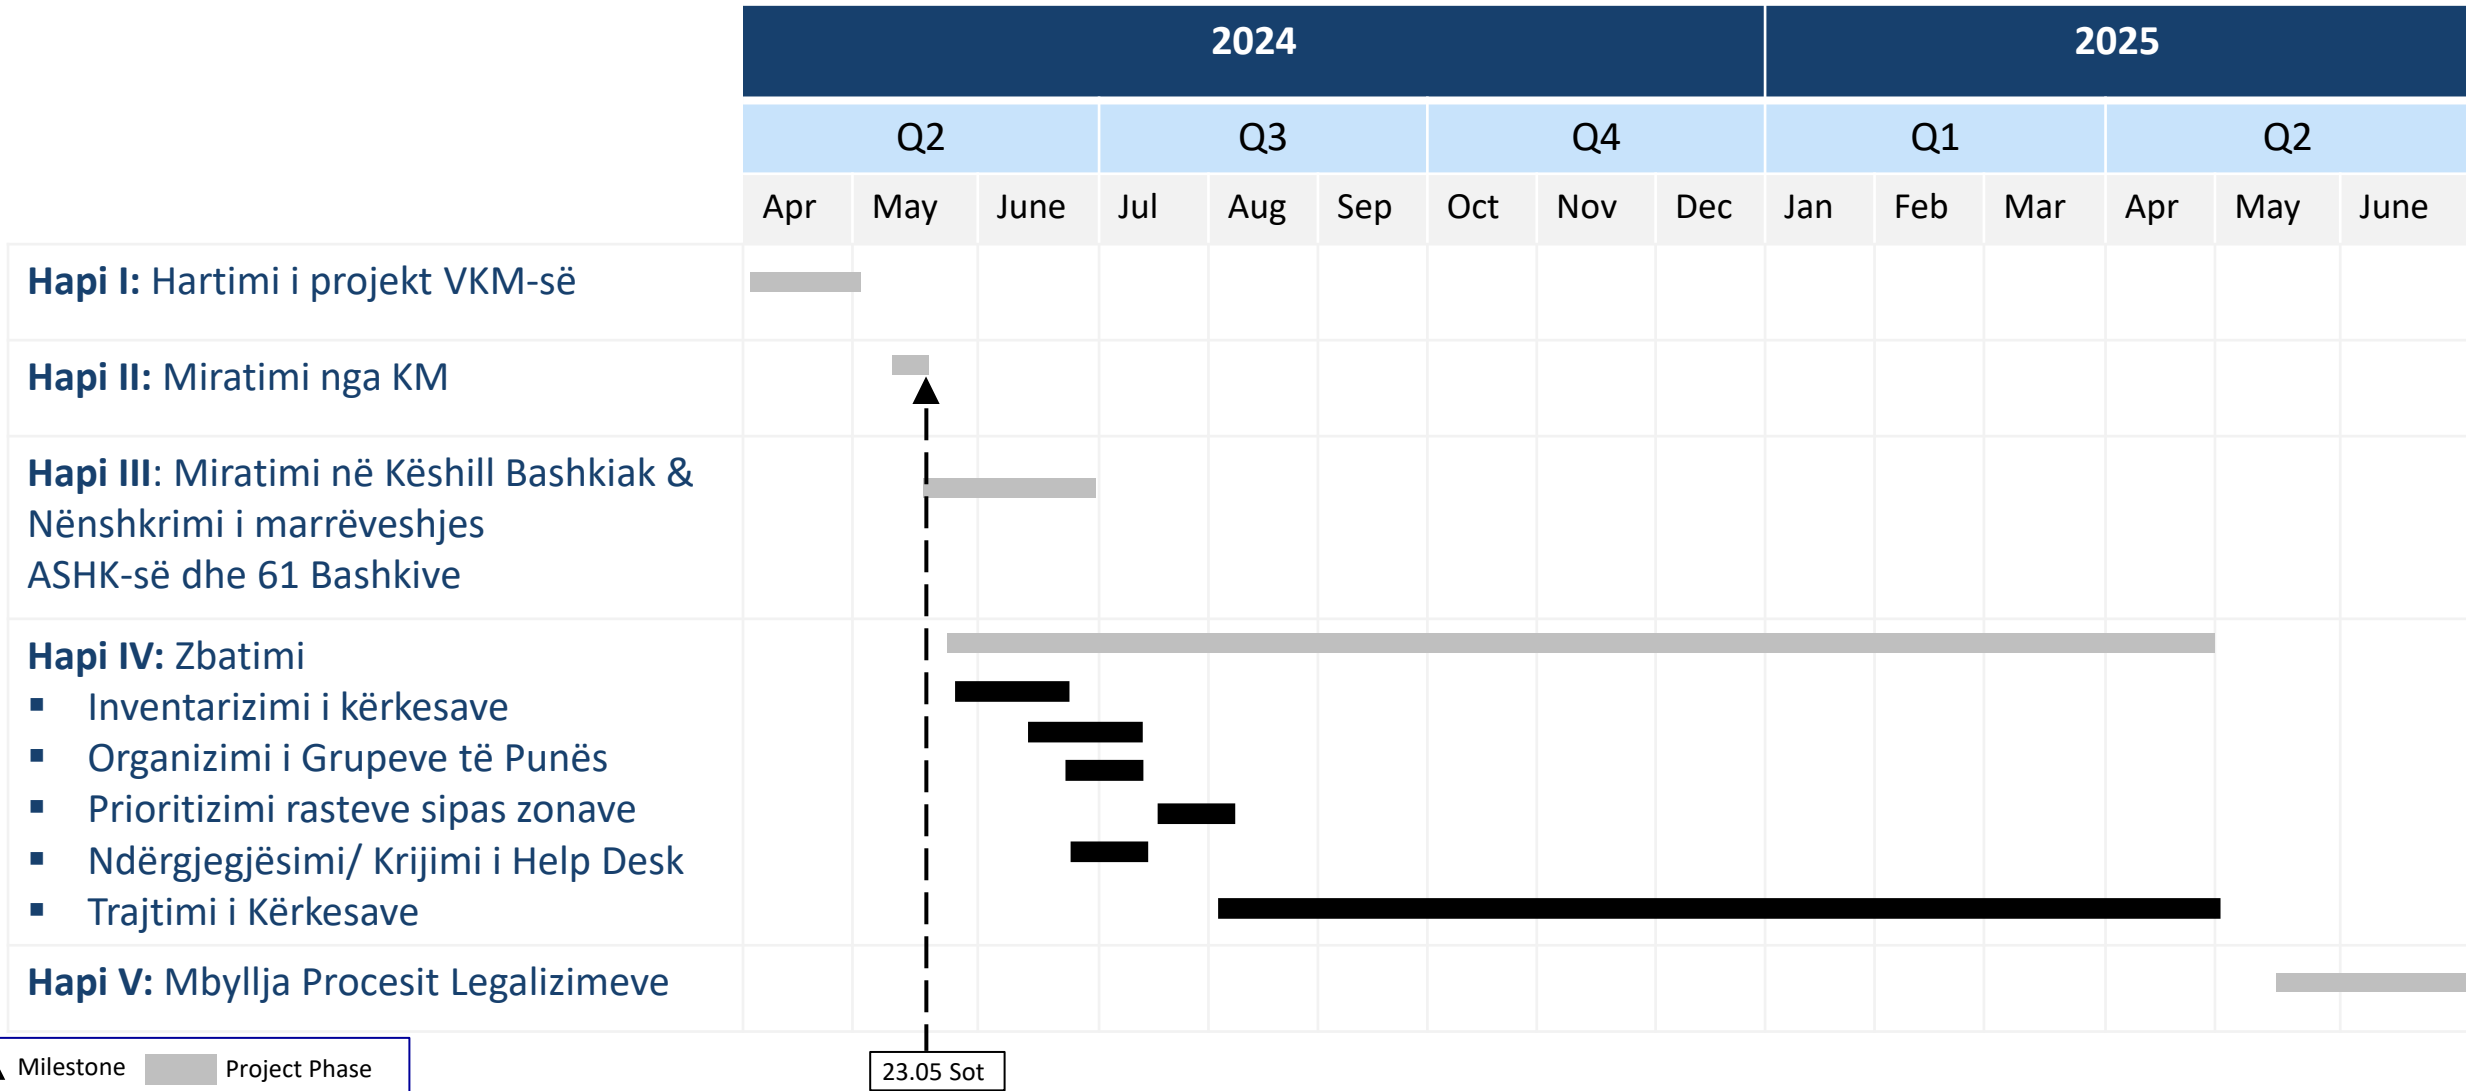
| | 2024 | | | | | | | | | 2025 | | | | | |
|---|---|---|---|---|---|---|---|---|---|---|---|---|---|---|---|
| | Q2 | | | Q3 | | | Q4 | | | Q1 | | | Q2 | | |
| | Apr | May | June | Jul | Aug | Sep | Oct | Nov | Dec | Jan | Feb | Mar | Apr | May | June |
| **Hapi I:** Hartimi i projekt VKM-së | | | | | | | | | | | | | | | |
| **Hapi II:** Miratimi nga KM | | | | | | | | | | | | | | | |
| **Hapi III**: Miratimi në Këshill Bashkiak & Nënshkrimi i marrëveshjes ASHK-së dhe 61 Bashkive | | | | | | | | | | | | | | | |
| **Hapi IV:** Zbatimi | | | | | | | | | | | | | | | |
| ▪ Inventarizimi i kërkesave | | | | | | | | | | | | | | | |
| ▪ Organizimi i Grupeve të Punës | | | | | | | | | | | | | | | |
| ▪ Prioritizimi rasteve sipas zonave | | | | | | | | | | | | | | | |
| ▪ Ndërgjegjësimi/ Krijimi i Help Desk | | | | | | | | | | | | | | | |
| ▪ Trajtimi i Kërkesave | | | | | | | | | | | | | | | |
| **Hapi V:** Mbyllja Procesit Legalizimeve | | | | | | | | | | | | | | | |

Milestone Project Phase

23.05 Sot